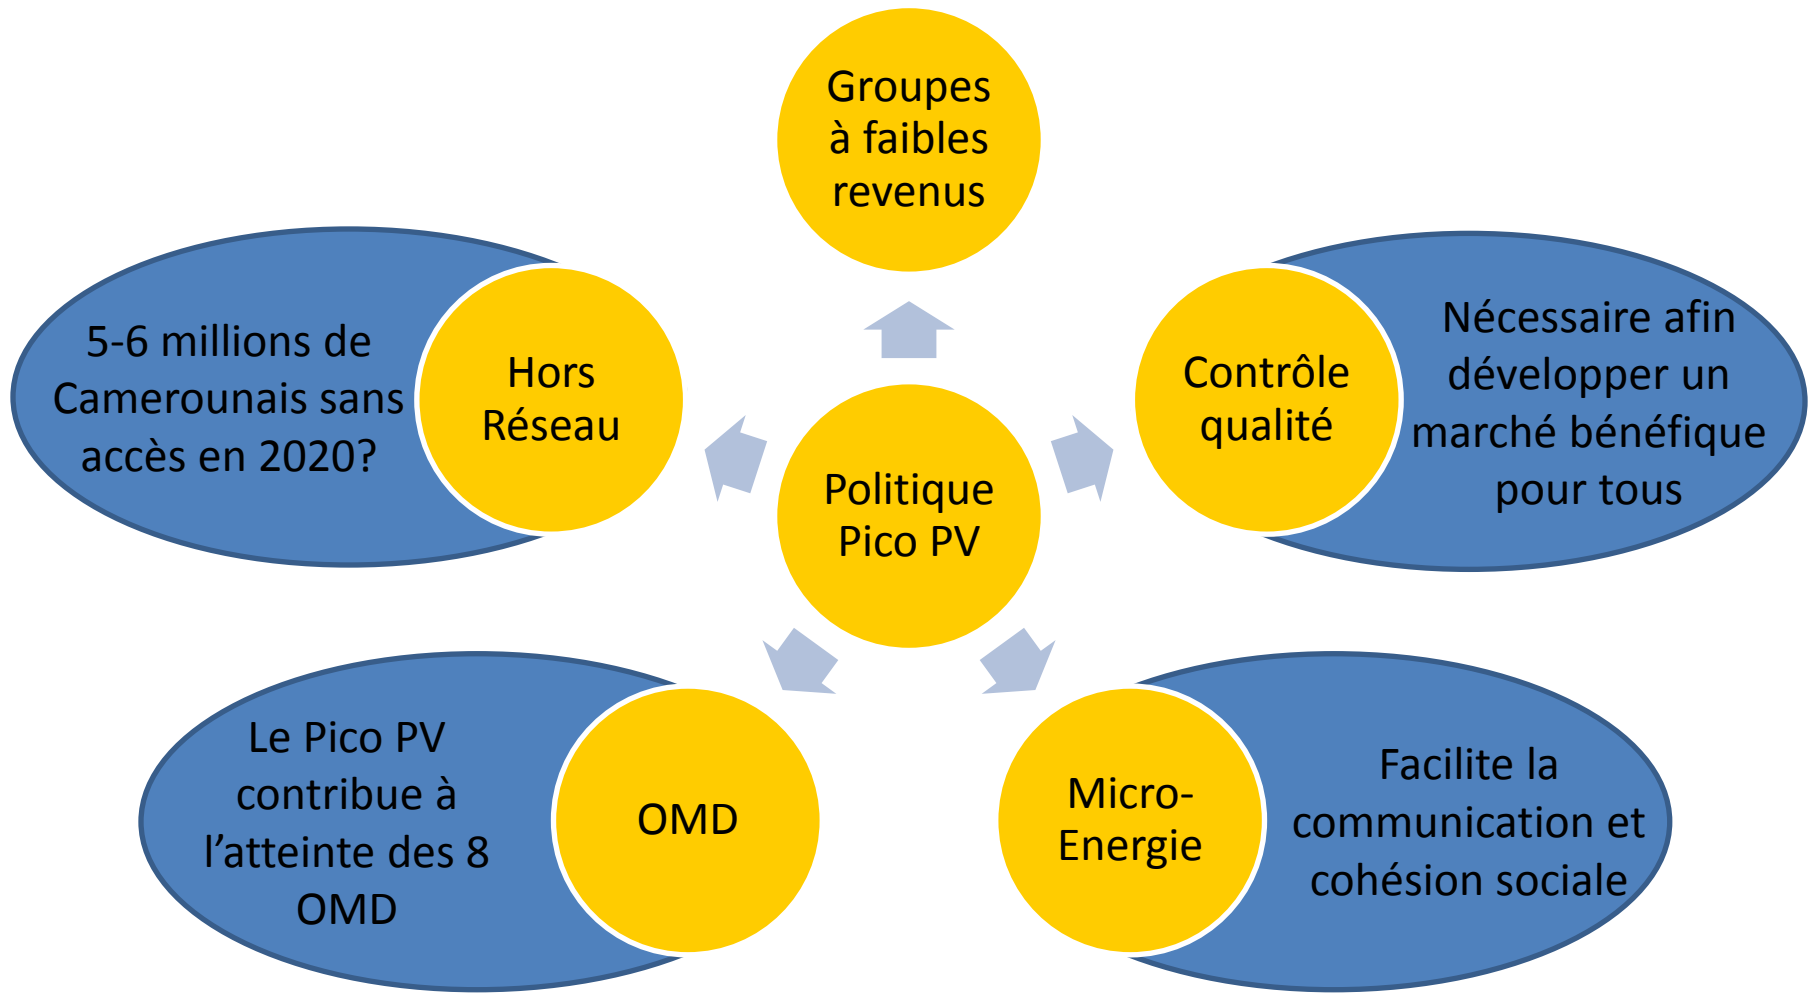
Groupes à faibles revenus

5-6 millions de Camerounais sans accès en 2020?

Hors Réseau

Contrôle qualité

Nécessaire afin développer un marché bénéfique pour tous

Politique Pico PV

Le Pico PV contribue à l'atteinte des 8 OMD

OMD

Micro-Energie

Facilite la communication et cohésion sociale